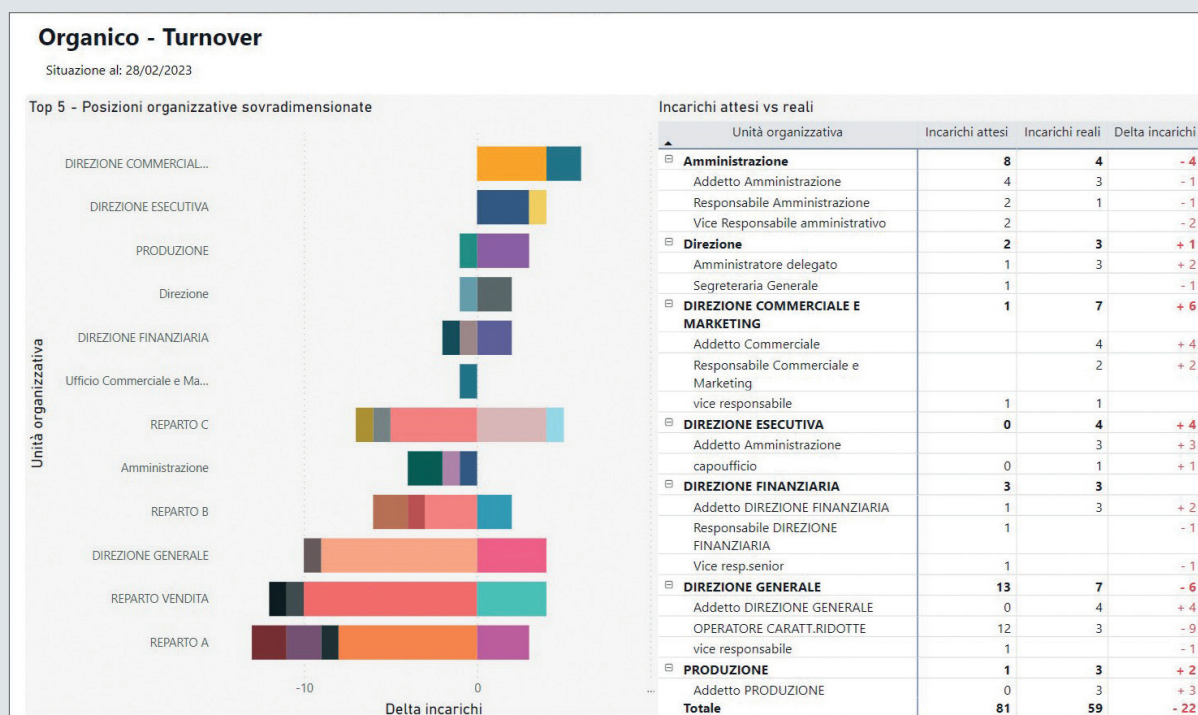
Organico - Turnover

Situazione al: 28/02/2023

Top 5 - Posizioni organizzative sovradimensionate

Unità organizzativa

DIREZIONE COMMERCIAL...
DIREZIONE ESECUTIVA
PRODUZIONE
Direzione
DIREZIONE FINANZIARIA
Ufficio Commerciale e Ma...
REPARTO C
Amministrazione
REPARTO B
DIREZIONE GENERALE
REPARTO VENDITA
REPARTO A

-10
0

Delta incarichi

Incarichi attesi vs reali

| Unità organizzativa | Incarichi attesi | Incarichi reali | Delta incarichi |
|---|---|---|---|
| ⊟ Amministrazione | 8 | 4 | - 4 |
| Addetto Amministrazione | 4 | 3 | - 1 |
| Responsabile Amministrazione | 2 | 1 | - 1 |
| Vice Responsabile amministrativo | 2 | | - 2 |
| ⊟ Direzione | 2 | 3 | + 1 |
| Amministratore delegato | 1 | 3 | + 2 |
| Segreteraria Generale | 1 | | - 1 |
| ⊟ DIREZIONE COMMERCIALE E MARKETING | 1 | 7 | + 6 |
| Addetto Commerciale | | 4 | + 4 |
| Responsabile Commerciale e Marketing | | 2 | + 2 |
| vice responsabile | 1 | 1 | |
| ⊟ DIREZIONE ESECUTIVA | 0 | 4 | + 4 |
| Addetto Amministrazione | | 3 | + 3 |
| capoufficio | 0 | 1 | + 1 |
| ⊟ DIREZIONE FINANZIARIA | 3 | 3 | |
| Addetto DIREZIONE FINANZIARIA | 1 | 3 | + 2 |
| Responsabile DIREZIONE FINANZIARIA | 1 | | - 1 |
| Vice resp.senior | 1 | | - 1 |
| ⊟ DIREZIONE GENERALE | 13 | 7 | - 6 |
| Addetto DIREZIONE GENERALE | 0 | 4 | + 4 |
| OPERATORE CARATT.RIDOTTE | 12 | 3 | - 9 |
| vice responsabile | 1 | | - 1 |
| ⊟ PRODUZIONE | 1 | 3 | + 2 |
| Addetto PRODUZIONE | 0 | 3 | + 3 |
| Totale | 81 | 59 | - 22 |